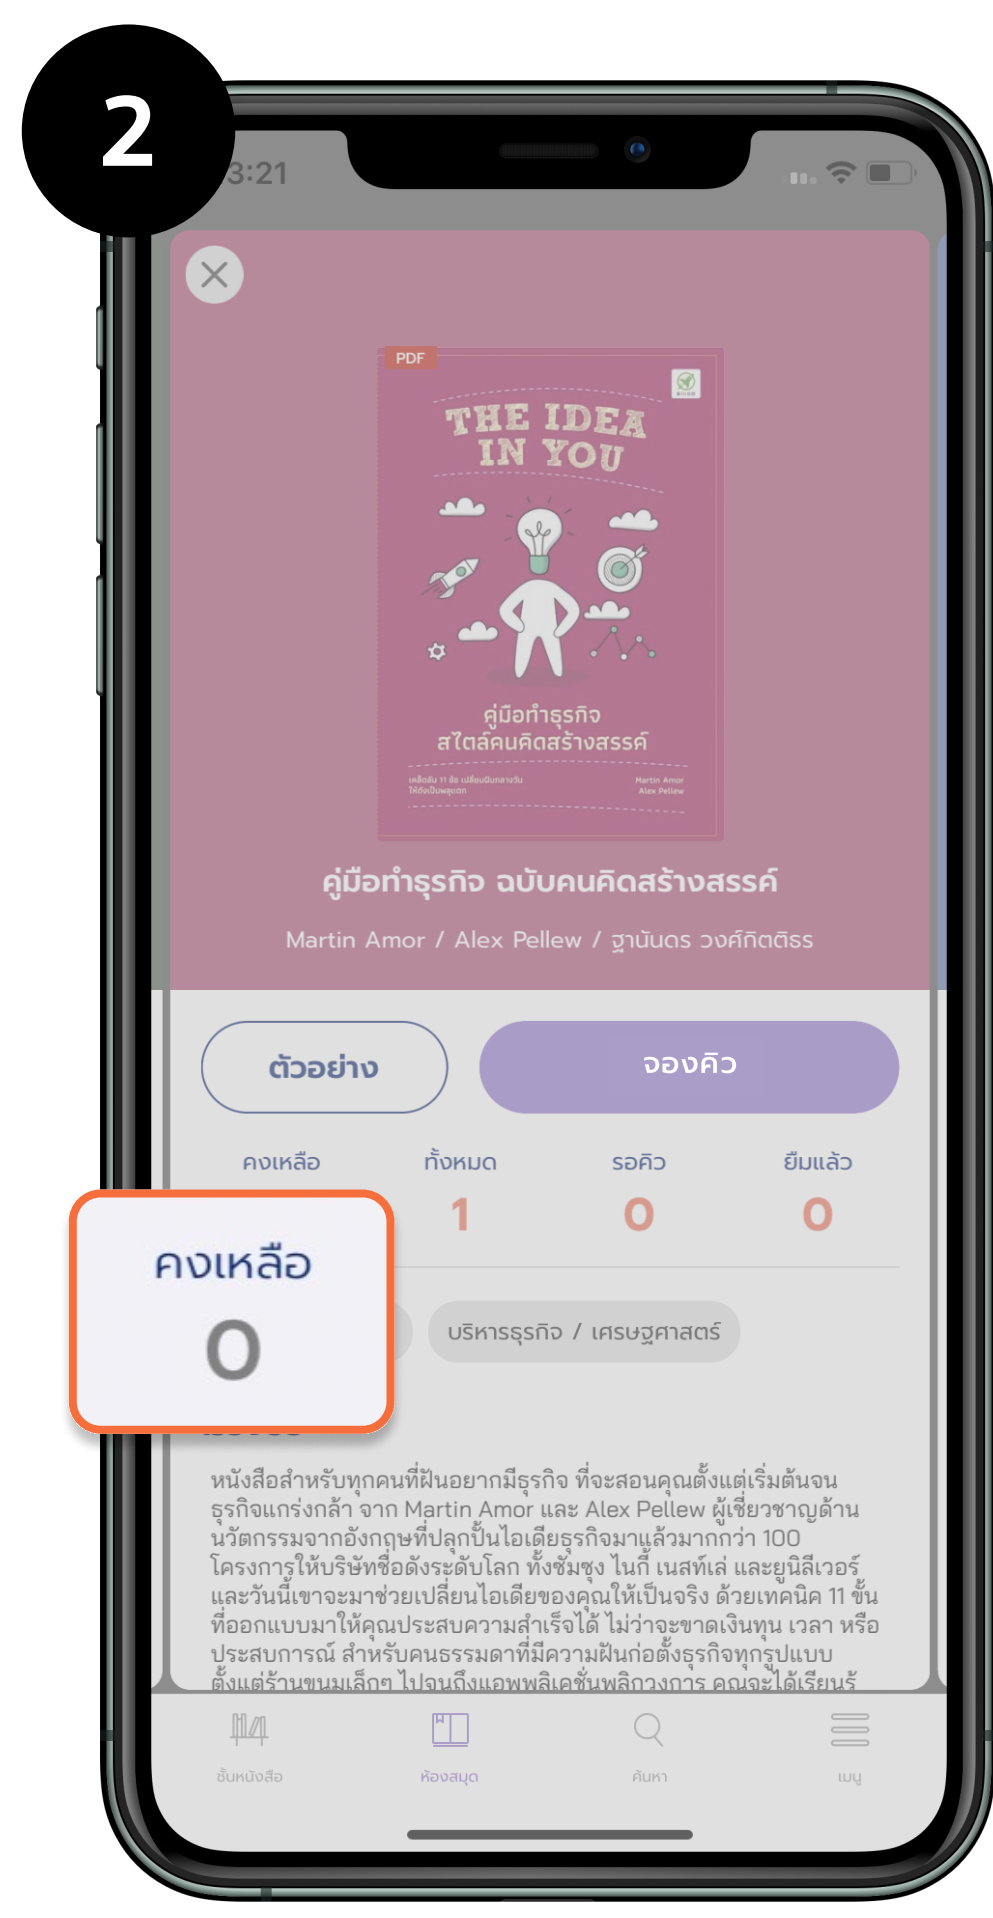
2

3:21

PDF

THE IDEA IN YOU

คู่มือทำธุรกิจ สไตล์คนคิดสร้างสรรค์

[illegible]

Martin Amor
Alex Pellew

คู่มือทำธุรกิจ ฉบับคนคิดสร้างสรรค์

Martin Amor / Alex Pellew / ฐานันดร วงศ์กิตติธร

ตัวอย่าง

จองคิว

คงเหลือ

ทั้งหมด
1

รอคิว
0

ยืมแล้ว
0

คงเหลือ
0

บริหารธุรกิจ / เศรษฐศาสตร์

หนังสือสำหรับทุกคนที่ฝันอยากมีธุรกิจ ที่จะสอนคุณตั้งแต่เริ่มต้นจนธุรกิจแกร่งกล้า จาก Martin Amor และ Alex Pellew ผู้เชี่ยวชาญด้านนวัตกรรมจากอังกฤษที่ปลุกปั้นไอเดียธุรกิจมาแล้วมากกว่า 100 โครงการให้บริษัทชื่อดังระดับโลก ทั้งซัมซุง ไนกี้ เนสท์เล่ และยูนิลีเวอร์ และวันนี้เขาจะมาช่วยเปลี่ยนไอเดียของคุณให้เป็นจริง ด้วยเทคนิค 11 ขั้นที่ออกแบบมาให้คุณประสบความสำเร็จได้ ไม่ว่าจะขาดเงินทุน เวลา หรือประสบการณ์ สำหรับคนธรรมดาที่มีความฝันก่อตั้งธุรกิจทุกรูปแบบ ตั้งแต่ร้านขนมเล็กๆ ไปจนถึงแอพพลิเคชั่นพลิกวงการ คุณจะได้เรียนรู้

ชั้นหนังสือ

ห้องสมุด

ค้นหา

เมนู